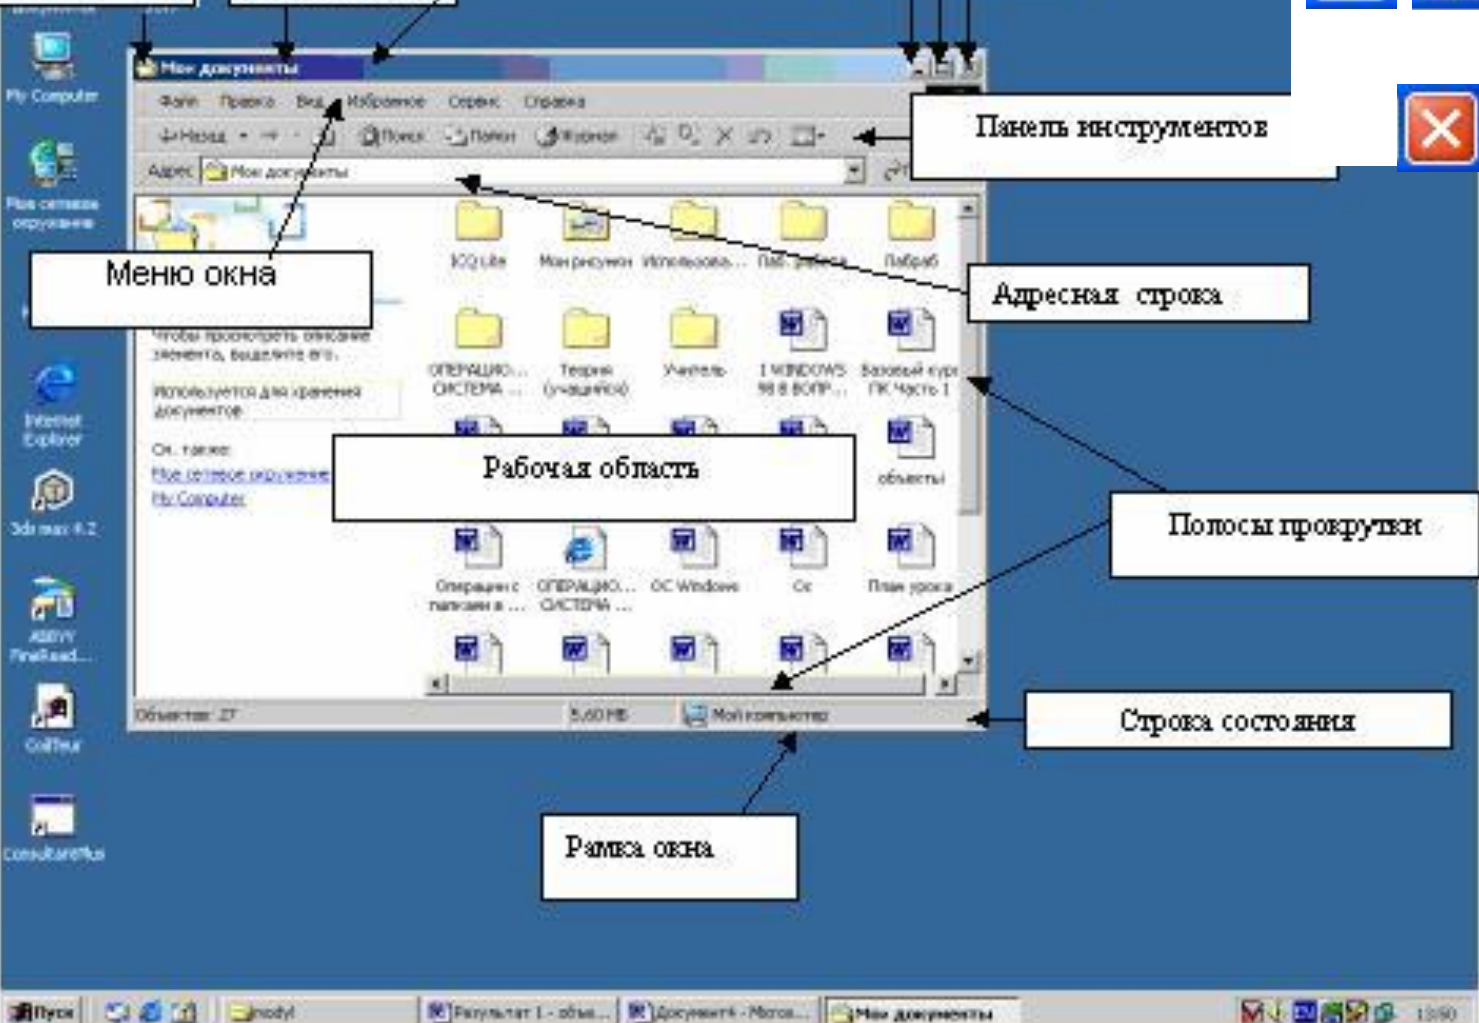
My Computer

Мое сетевое окружение

Internet Explorer

3ds max 4.2

ABBYY FineReader...

CorelTrace

ConsultantPlus

Мои документы

Файл Правка Вид Избранное Сервис Справка

Назад Поиск Папки Журнал

Адрес Мои документы

Панель инструментов

Меню окна

Адресная строка

ICQ Lite

Мои рисунки

Использова...

Лаб. работа

Лабраб

Чтобы просмотреть описание элемента, выделите его.

Используется для хранения документов

См. также:
Мое сетевое окружение
My Computer

ОПЕРАЦИО... СИСТЕМА ...

Теория (учащийся)

Учитель

I WINDOWS 98 В ВОПР...

Базовый курс ПК Часть 1

Рабочая область

объекты

Полосы прокрутки

Операции с папками в ...

ОПЕРАЦИО... СИСТЕМА ...

ОС Windows

Ос

План урока

Объектов: 27

5,60 МБ

Мой компьютер

Строка состояния

Рамка окна

Пуск

Результат 1 - объя...

Документ4 - Micros...

Мои документы

13:50